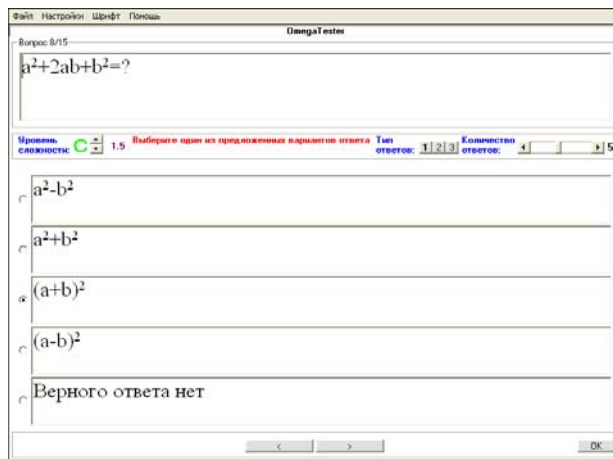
Файл Настройки Шрифт Помощь

OmegaTester

Вопрос 8/15

$a^2+2ab+b^2=?$

Уровень сложности: C 1.5 Выберите один из предложенных вариантов ответа Тип ответов: 1 2 3 Количество ответов: 5

$a^2-b^2$

$a^2+b^2$

$(a+b)^2$

$(a-b)^2$

Верного ответа нет

< > OK